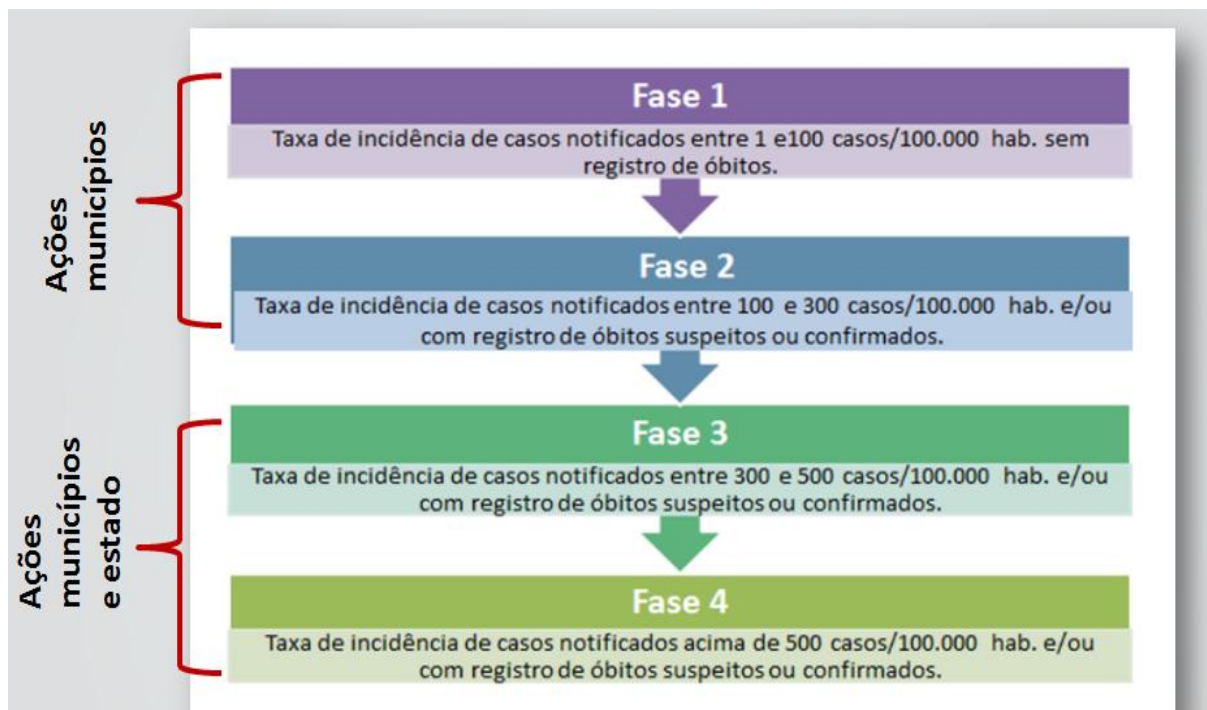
Ações municípios

Ações municípios e estado

Fase 1

Taxa de incidência de casos notificados entre 1 e100 casos/100.000 hab. sem registro de óbitos.

Fase 2

Taxa de incidência de casos notificados entre 100 e 300 casos/100.000 hab. e/ou com registro de óbitos suspeitos ou confirmados.

Fase 3

Taxa de incidência de casos notificados entre 300 e 500 casos/100.000 hab. e/ou com registro de óbitos suspeitos ou confirmados.

Fase 4

Taxa de incidência de casos notificados acima de 500 casos/100.000 hab. e/ou com registro de óbitos suspeitos ou confirmados.